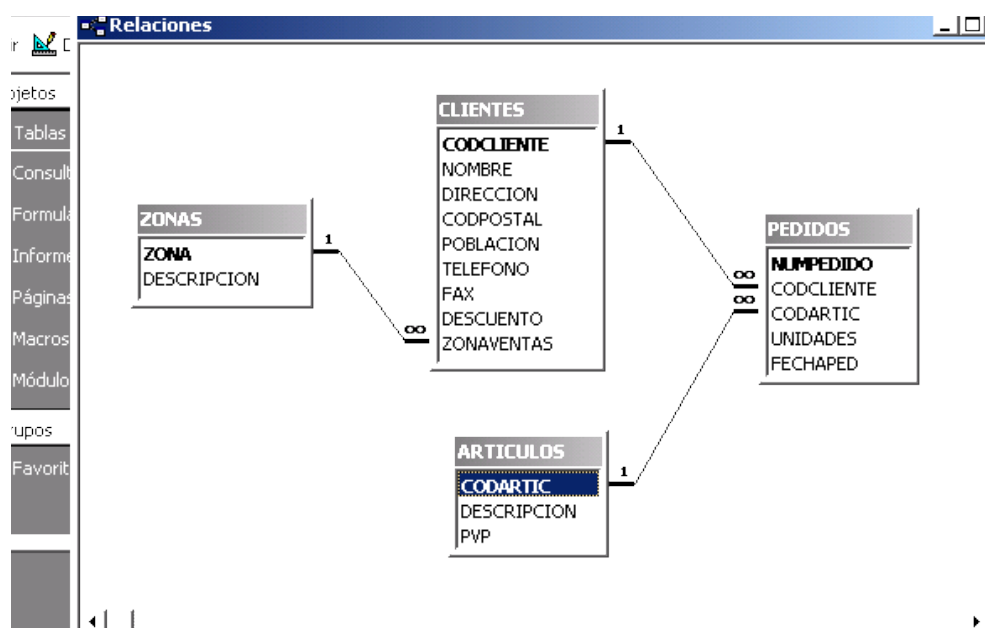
r D
Relaciones
_ □
ojetos
Tablas
Consult
Formula
Informe
Páginas
Macros
Módulo
rupos
Favorit

CLIENTES
CODCLIENTE
NOMBRE
DIRECCION
CODPOSTAL
POBLACION
TELEFONO
FAX
DESCUENTO
ZONAVENTAS

ZONAS
ZONA
DESCRIPCION

PEDIDOS
NUMPEDIDO
CODCLIENTE
CODARTIC
UNIDADES
FECHAPED

ARTICULOS
CODARTIC
DESCRIPCION
PVP

1
1
1
∞
∞
∞